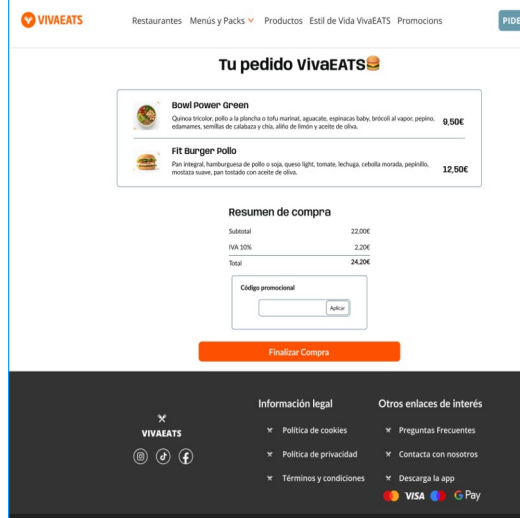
VIVAEATS Restaurantes Menús y Packs Productos Estil de Vida VivaEATS Promocions PIDE

Tu pedido VivaEATS🍔

Bowl Power Green
Quinoa tricolor, pollo a la plancha o tofu marinat, aguacate, espinacas baby, brócoli al vapor, pepino, edamames, semillas de calabaza y chía, aliño de limón y aceite de oliva.
9,50€

Fit Burger Pollo
Pan integral, hamburguesa de pollo o soja, queso light, tomate, lechuga, cebolla morada, pepinillo, mostaza suave, pan tostado con aceite de oliva.
12,50€

Resumen de compra

| Subtotal | 22,00€ |
|---|---|
| IVA 10% | 2,20€ |
| Total | 24,20€ |

Código promocional
Aplicar

Finalizar Compra

VIVAEATS

Información legal
Política de cookies
Política de privacidad
Términos y condiciones

Otros enlaces de interés
Preguntas Frecuentes
Contacta con nosotros
Descarga la app

VISA G Pay